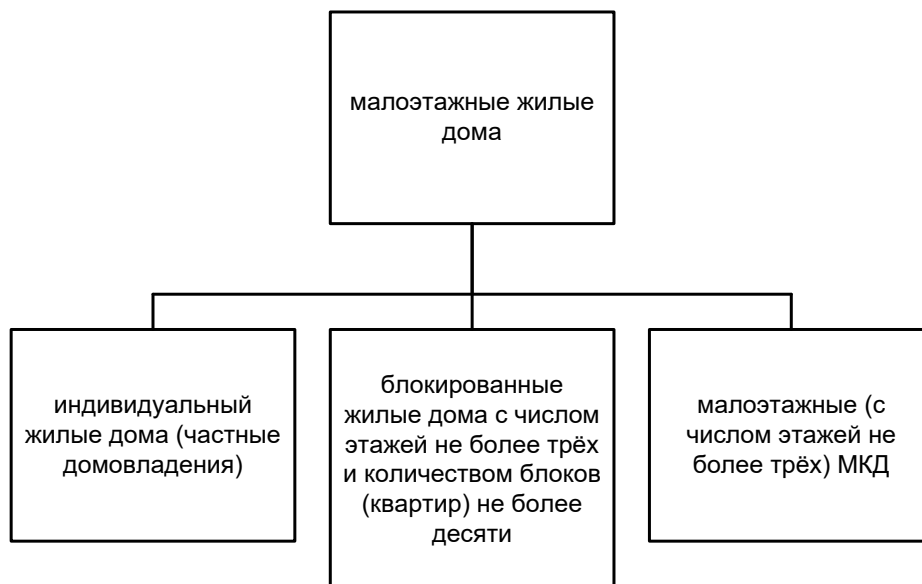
малоэтажные жилые дома

индивидуальный жилые дома (частные домовладения)

блокированные жилые дома с числом этажей не более трёх и количеством блоков (квартир) не более десяти

малоэтажные (с числом этажей не более трёх) МКД